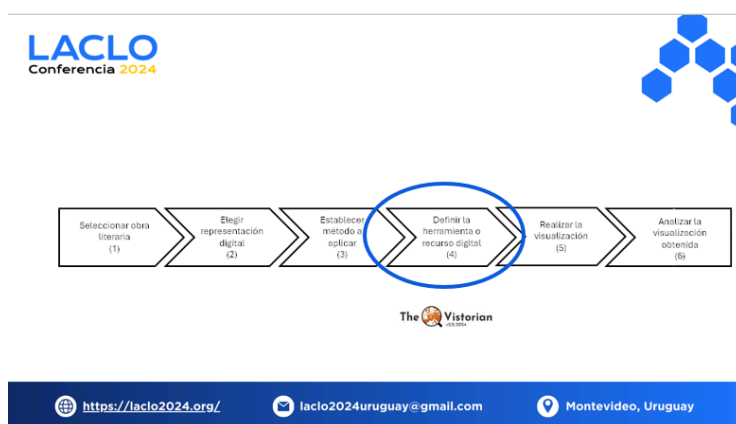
LACLO
Conferencia 2024

Seleccionar obra literaria (1)

Elegir representación digital (2)

Establecer método a aplicar (3)

Definir la herramienta o recurso digital (4)

Realizar la visualización (5)

Analizar la visualización obtenida (6)

The Vistorian
v.02.2024

https://laclo2024.org/
laclo2024uruguay@gmail.com
Montevideo, Uruguay